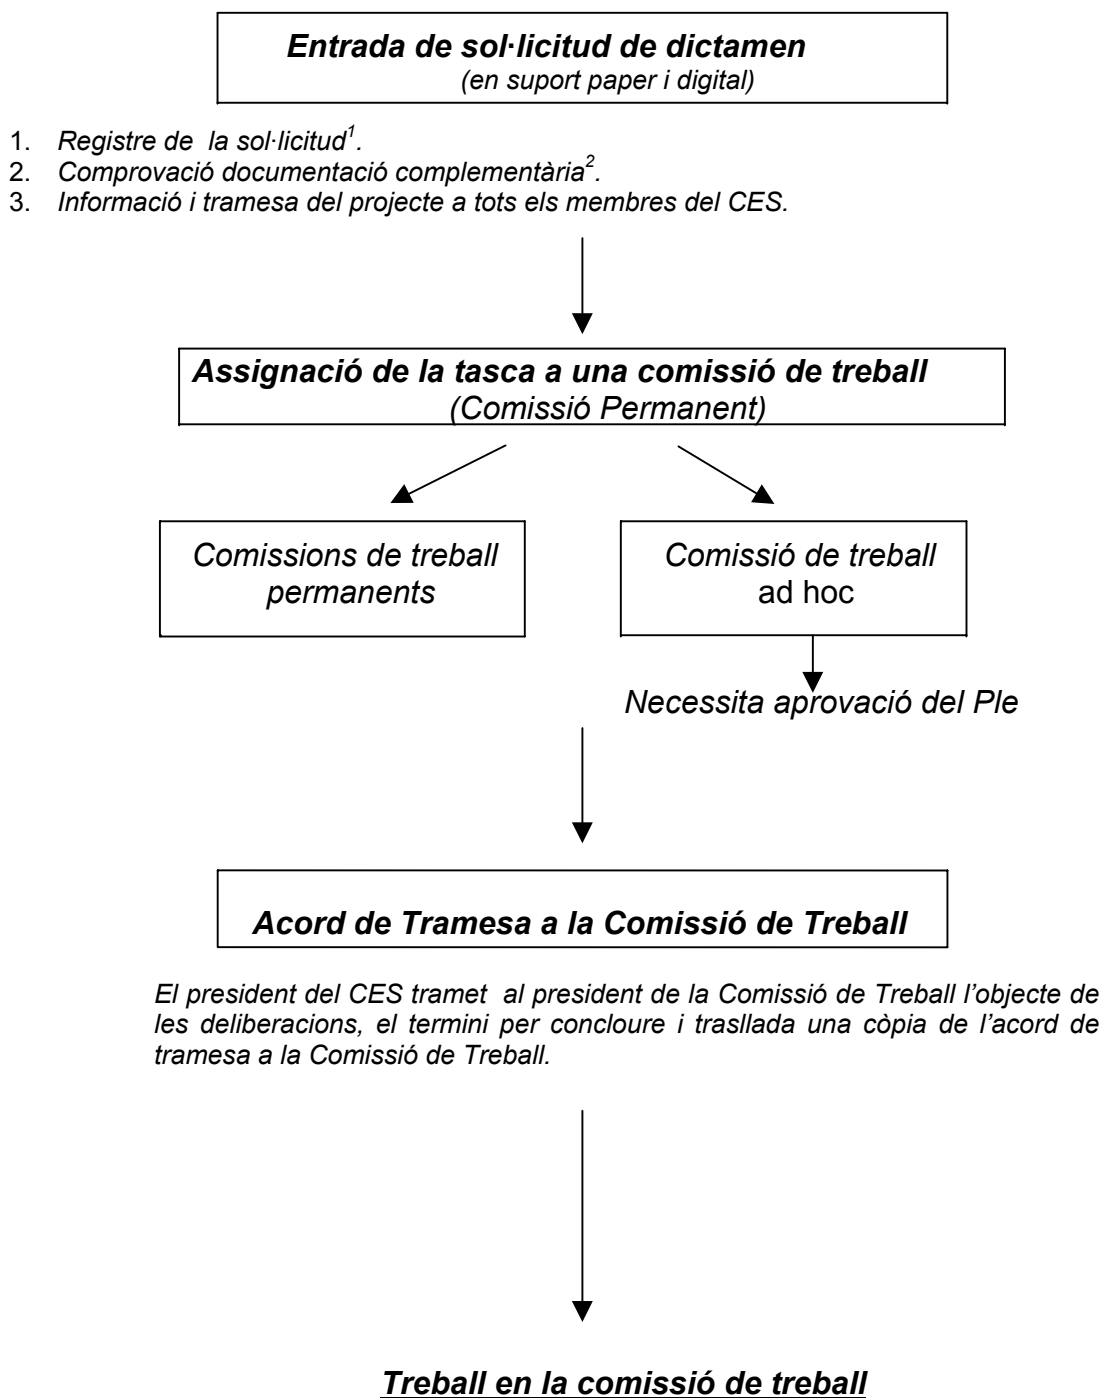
Entrada de sol·licitud de dictamen
(en suport paper i digital)

1. Registre de la sol·licitud$^1$.
2. Comprovació documentació complementària$^2$.
3. Informació i tramesa del projecte a tots els membres del CES.

Assignació de la tasca a una comissió de treball
(Comissió Permanent)

Comissions de treball permanents

Comissió de treball ad hoc

Necessita aprovació del Ple

Acord de Tramesa a la Comissió de Treball

El president del CES tramet al president de la Comissió de Treball l'objecte de les deliberacions, el termini per concloure i trasllada una còpia de l'acord de tramesa a la Comissió de Treball.

Treball en la comissió de treball